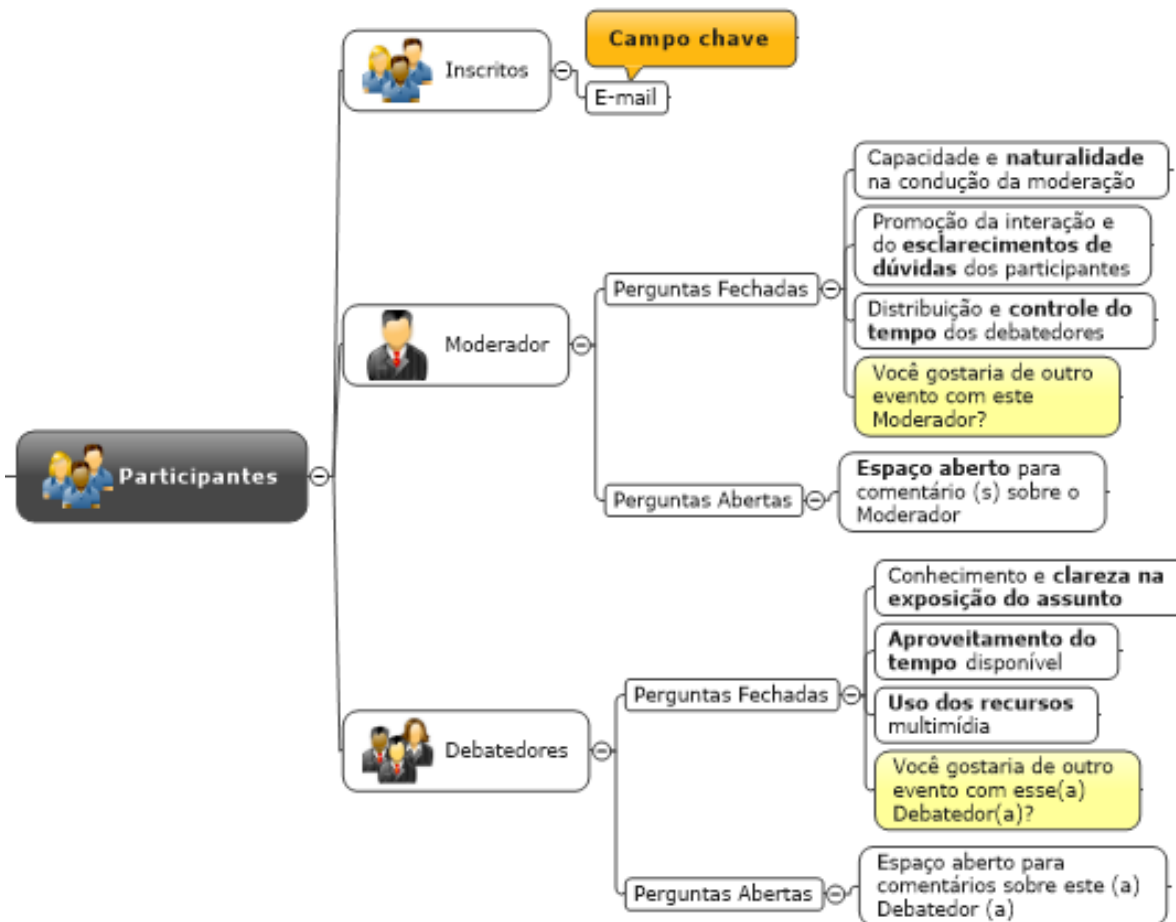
Participantes

Inscritos

Campo chave

E-mail

Moderador

Perguntas Fechadas

Capacidade e naturalidade na condução da moderação

Promoção da interação e do esclarecimentos de dúvidas dos participantes

Distribuição e controle do tempo dos debatedores

Você gostaria de outro evento com este Moderador?

Perguntas Abertas

Espaço aberto para comentário (s) sobre o Moderador

Debatedores

Perguntas Fechadas

Conhecimento e clareza na exposição do assunto

Aproveitamento do tempo disponível

Uso dos recursos multimídia

Você gostaria de outro evento com esse(a) Debatedor(a)?

Perguntas Abertas

Espaço aberto para comentários sobre este (a) Debatedor (a)